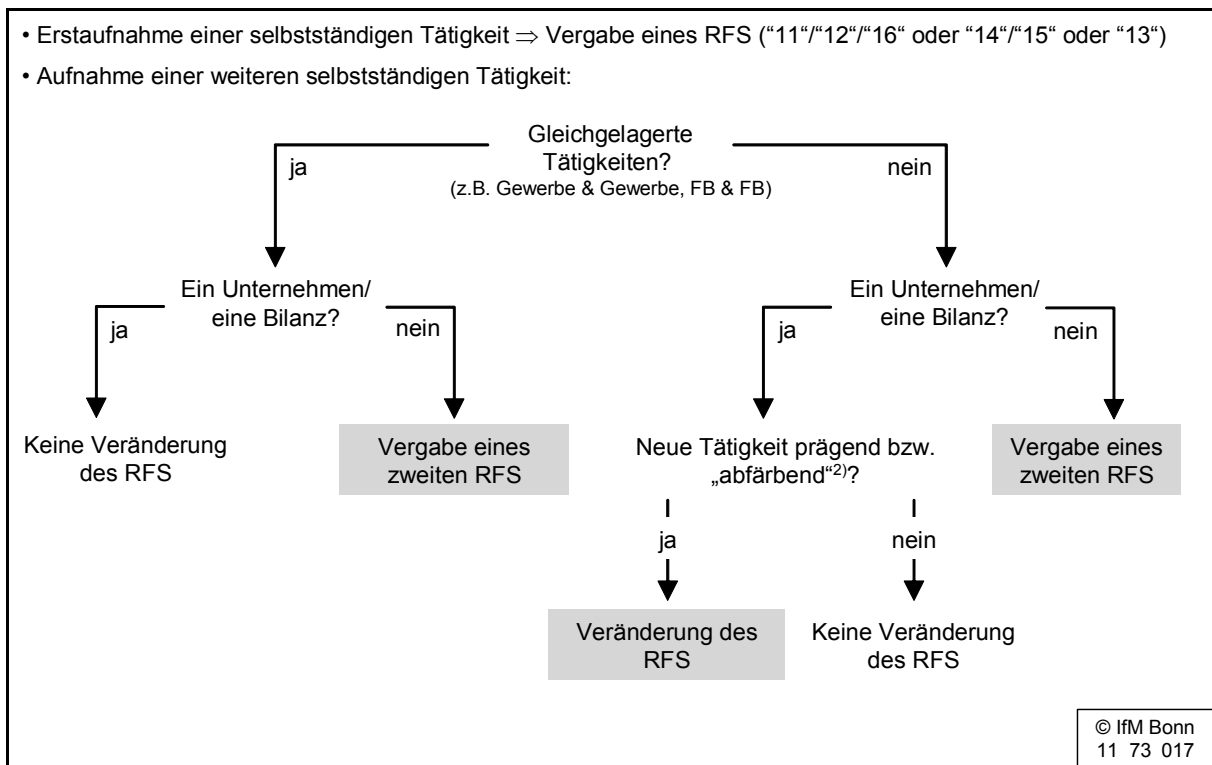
• Erstaufnahme einer selbstständigen Tätigkeit $\Rightarrow$ Vergabe eines RFS ("11"/"12"/"16" oder "14"/"15" oder "13")

• Aufnahme einer weiteren selbstständigen Tätigkeit:

Gleichgelagerte Tätigkeiten?
(z.B. Gewerbe & Gewerbe, FB & FB)

ja

nein

Ein Unternehmen/ eine Bilanz?

ja

nein

Keine Veränderung des RFS

Vergabe eines zweiten RFS

Ein Unternehmen/ eine Bilanz?

ja

nein

Neue Tätigkeit prägend bzw. „abfärbend"$^{2)}$?

Vergabe eines zweiten RFS

ja

nein

Veränderung des RFS

Keine Veränderung des RFS

© IfM Bonn
11 73 017